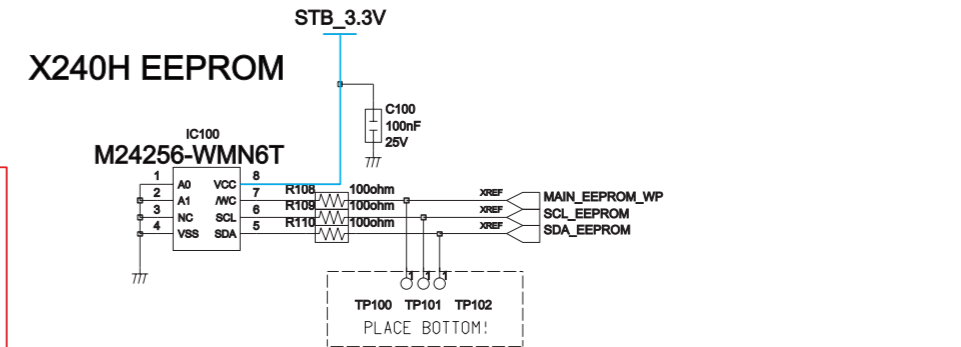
STB_3.3V

X240H EEPROM

C100
100nF
25V

IC100
M24256-WMN6T

| 1 | A0 | VCC | 8 |
|---|---|---|---|
| 2 | A1 | /WC | 7 |
| 3 | NC | SCL | 6 |
| 4 | VSS | SDA | 5 |

R108 100ohm
R109 100ohm
R110 100ohm

XREF MAIN_EEPROM_WP
XREF SCL_EEPROM
XREF SDA_EEPROM

1 1 1

TP100 TP101 TP102
PLACE BOTTOM!